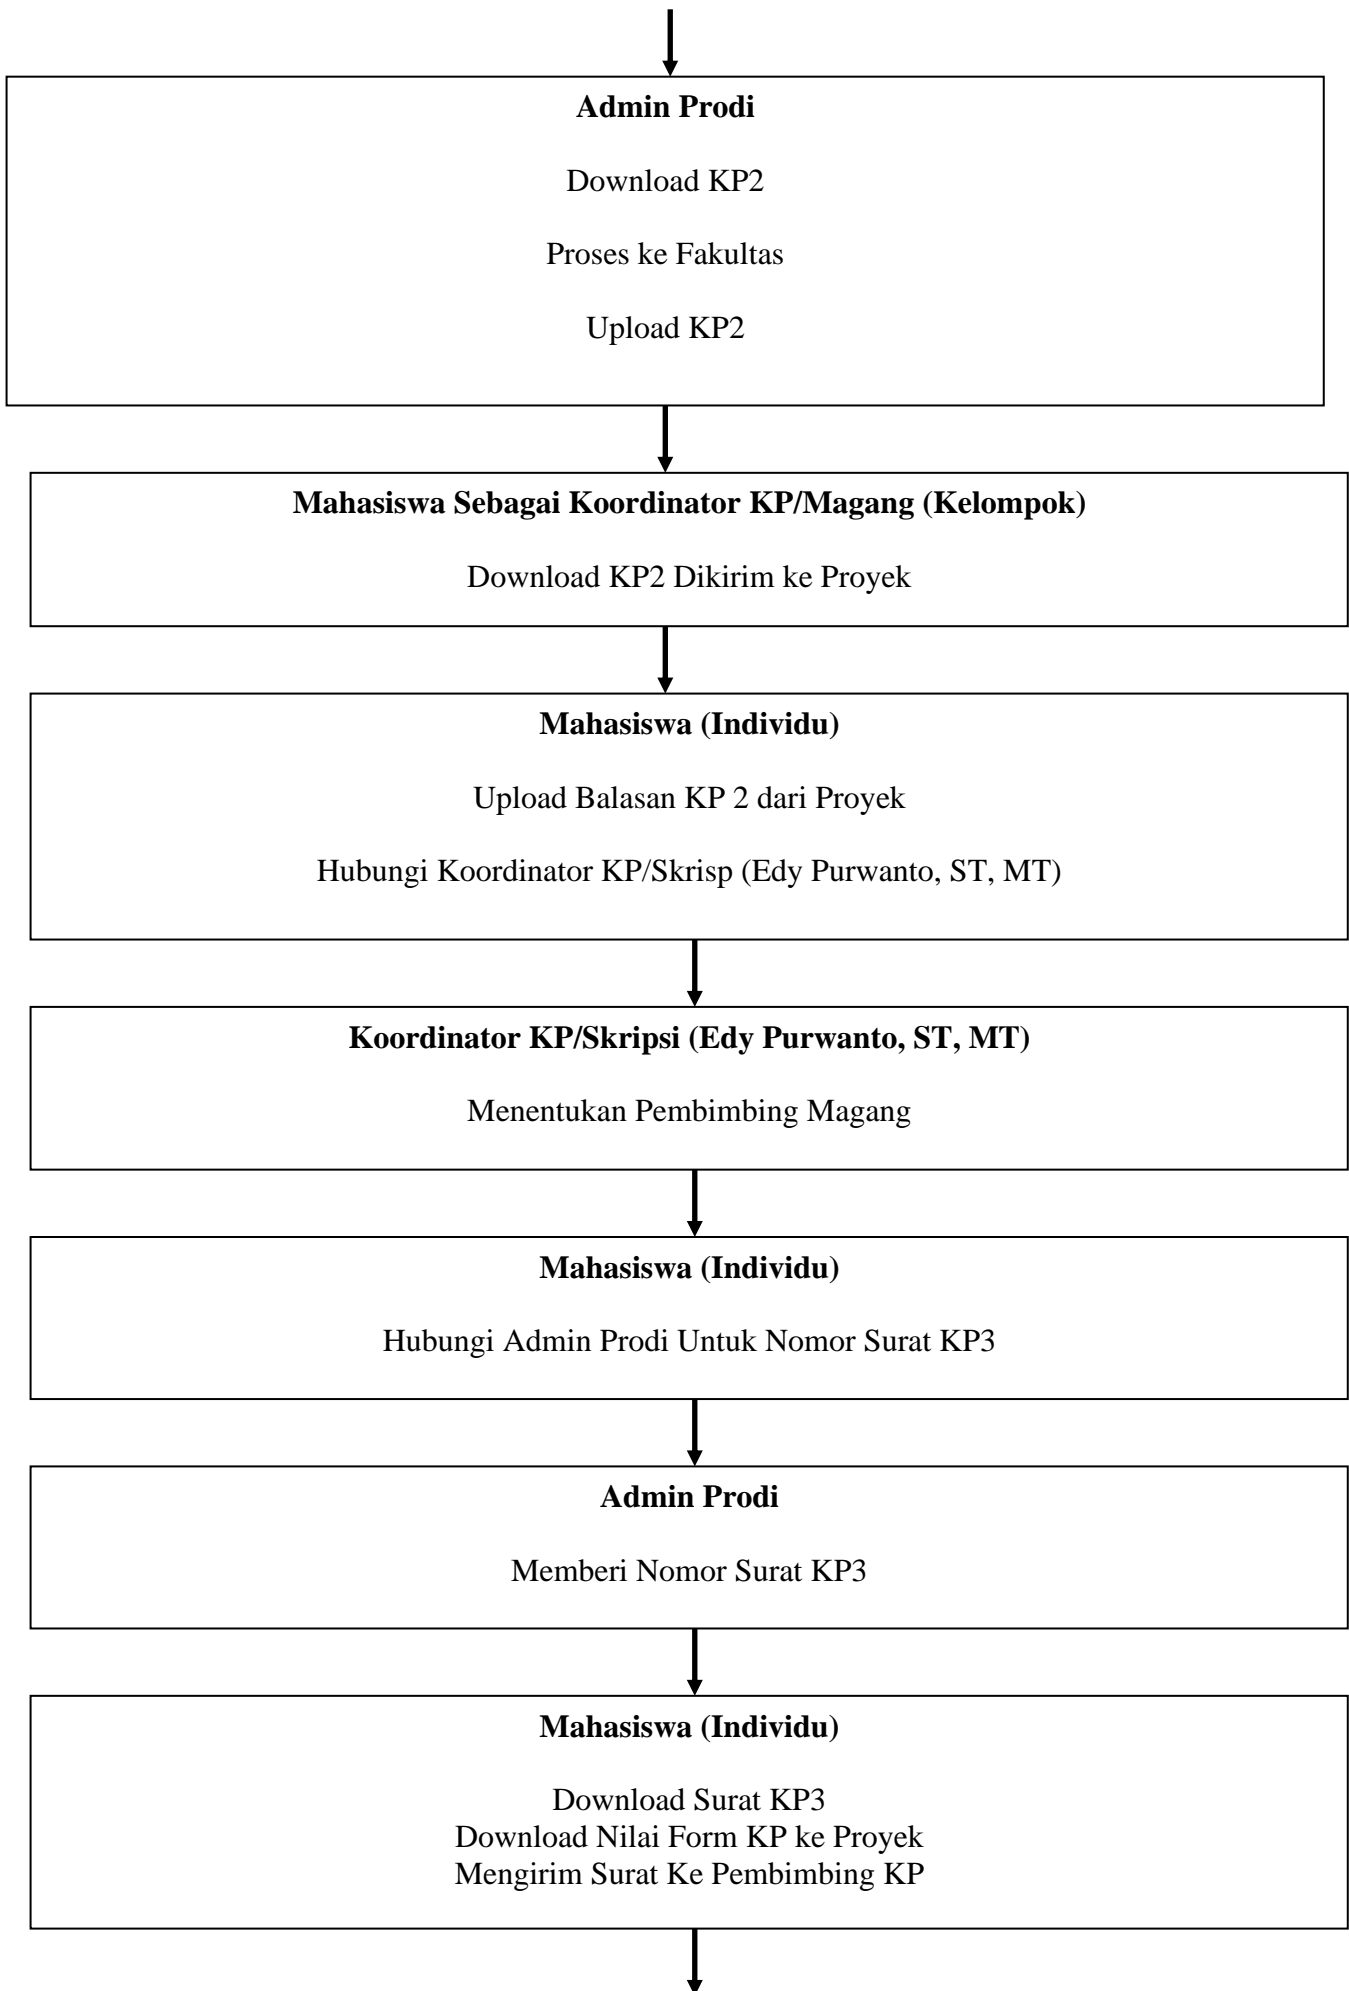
**Admin Prodi**

Download KP2

Proses ke Fakultas

Upload KP2

**Mahasiswa Sebagai Koordinator KP/Magang (Kelompok)**

Download KP2 Dikirim ke Proyek

**Mahasiswa (Individu)**

Upload Balasan KP 2 dari Proyek

Hubungi Koordinator KP/Skrisp (Edy Purwanto, ST, MT)

**Koordinator KP/Skripsi (Edy Purwanto, ST, MT)**

Menentukan Pembimbing Magang

**Mahasiswa (Individu)**

Hubungi Admin Prodi Untuk Nomor Surat KP3

**Admin Prodi**

Memberi Nomor Surat KP3

**Mahasiswa (Individu)**

Download Surat KP3
Download Nilai Form KP ke Proyek
Mengirim Surat Ke Pembimbing KP